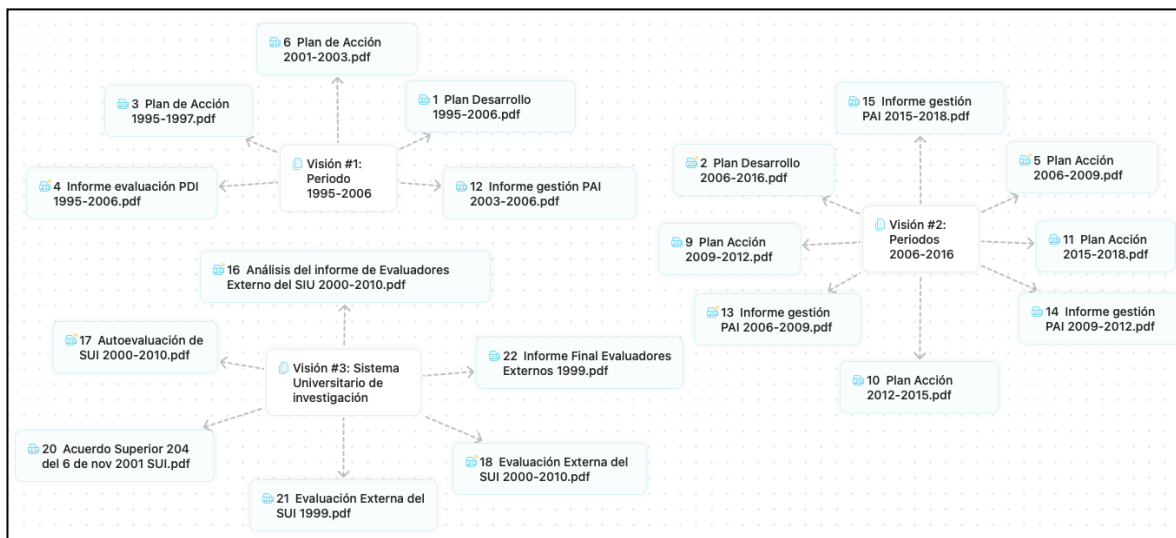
6 Plan de Acción 2001-2003.pdf

3 Plan de Acción 1995-1997.pdf

1 Plan Desarrollo 1995-2006.pdf

Visión #1: Periodo 1995-2006

4 Informe evaluación PDI 1995-2006.pdf

12 Informe gestión PAI 2003-2006.pdf

15 Informe gestión PAI 2015-2018.pdf

2 Plan Desarrollo 2006-2016.pdf

5 Plan Acción 2006-2009.pdf

Visión #2: Periodos 2006-2016

9 Plan Acción 2009-2012.pdf

11 Plan Acción 2015-2018.pdf

13 Informe gestión PAI 2006-2009.pdf

14 Informe gestión PAI 2009-2012.pdf

10 Plan Acción 2012-2015.pdf

16 Análisis del informe de Evaluadores Externo del SIU 2000-2010.pdf

17 Autoevaluación de SUI 2000-2010.pdf

Visión #3: Sistema Universitario de investigación

22 Informe Final Evaluadores Externos 1999.pdf

20 Acuerdo Superior 204 del 6 de nov 2001 SUI.pdf

18 Evaluación Externa del SUI 2000-2010.pdf

21 Evaluación Externa del SUI 1999.pdf